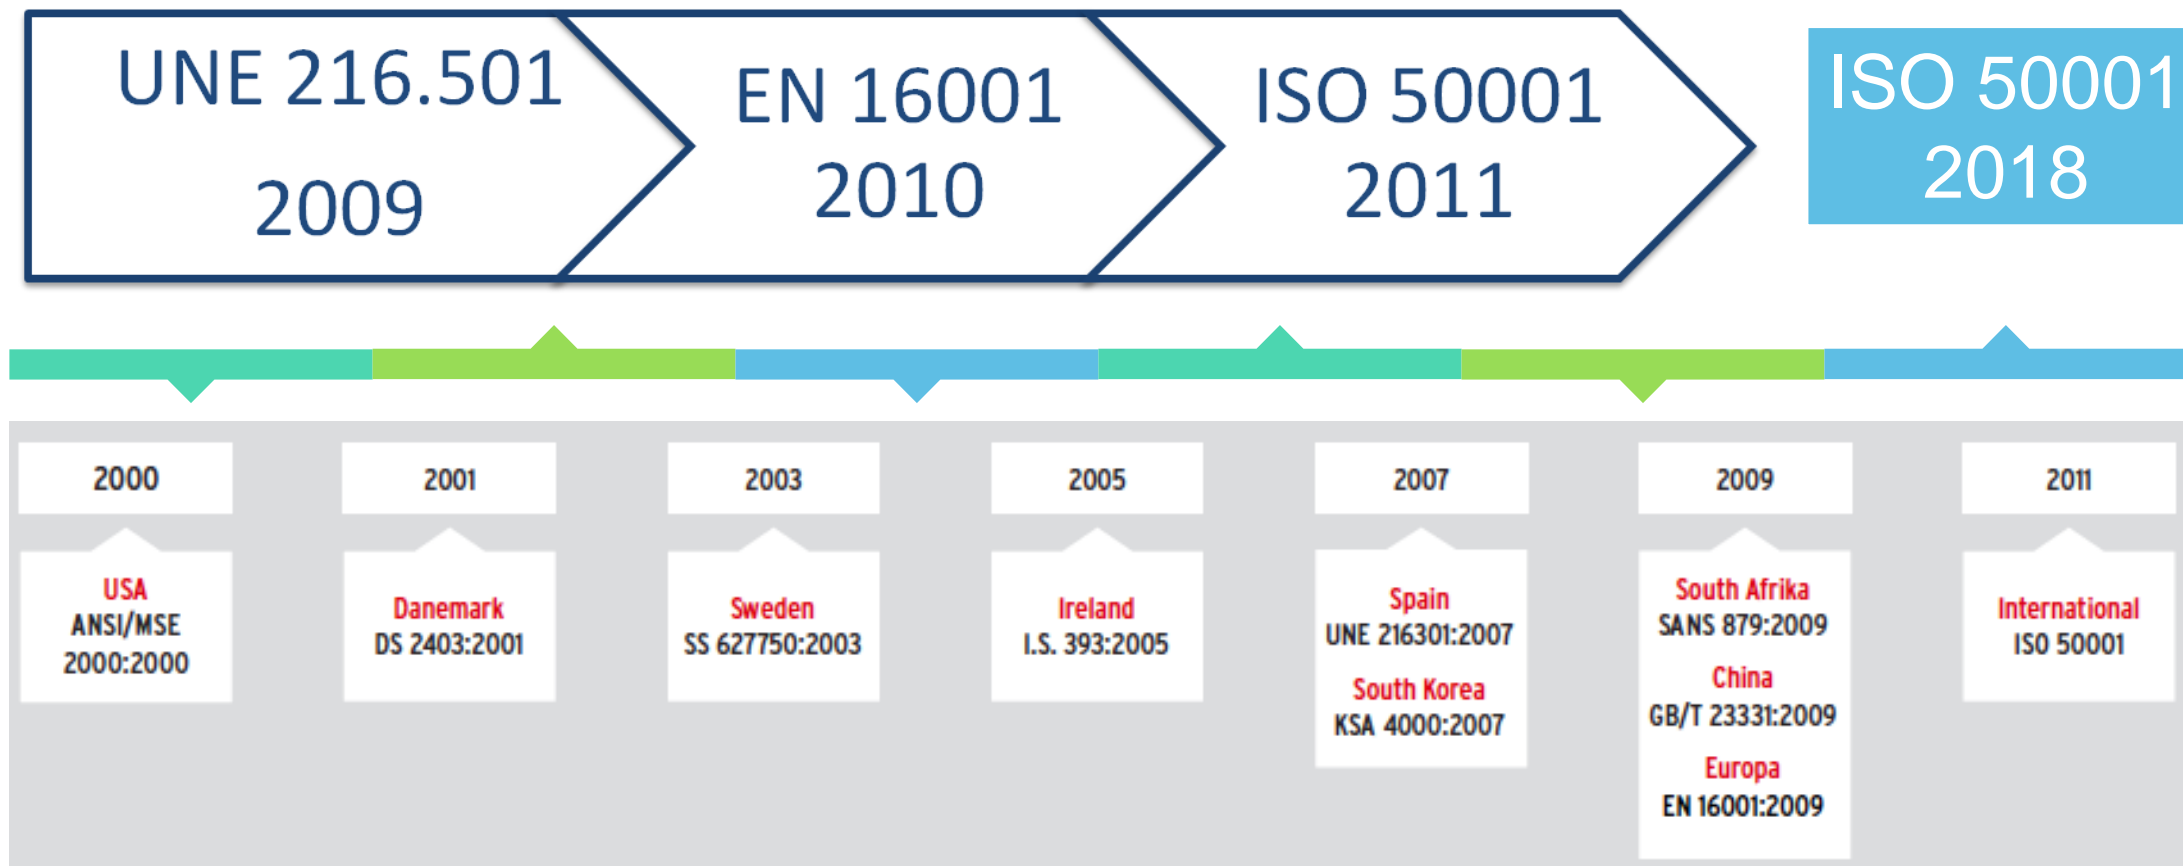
UNE 216.501
2009

EN 16001
2010

ISO 50001
2011

ISO 50001
2018

2000
USA
ANSI/MSE
2000:2000

2001
Danemark
DS 2403:2001

2003
Sweden
SS 627750:2003

2005
Ireland
I.S. 393:2005

2007
Spain
UNE 216301:2007
South Korea
KSA 4000:2007

2009
South Afrika
SANS 879:2009
China
GB/T 23331:2009
Europa
EN 16001:2009

2011
International
ISO 50001